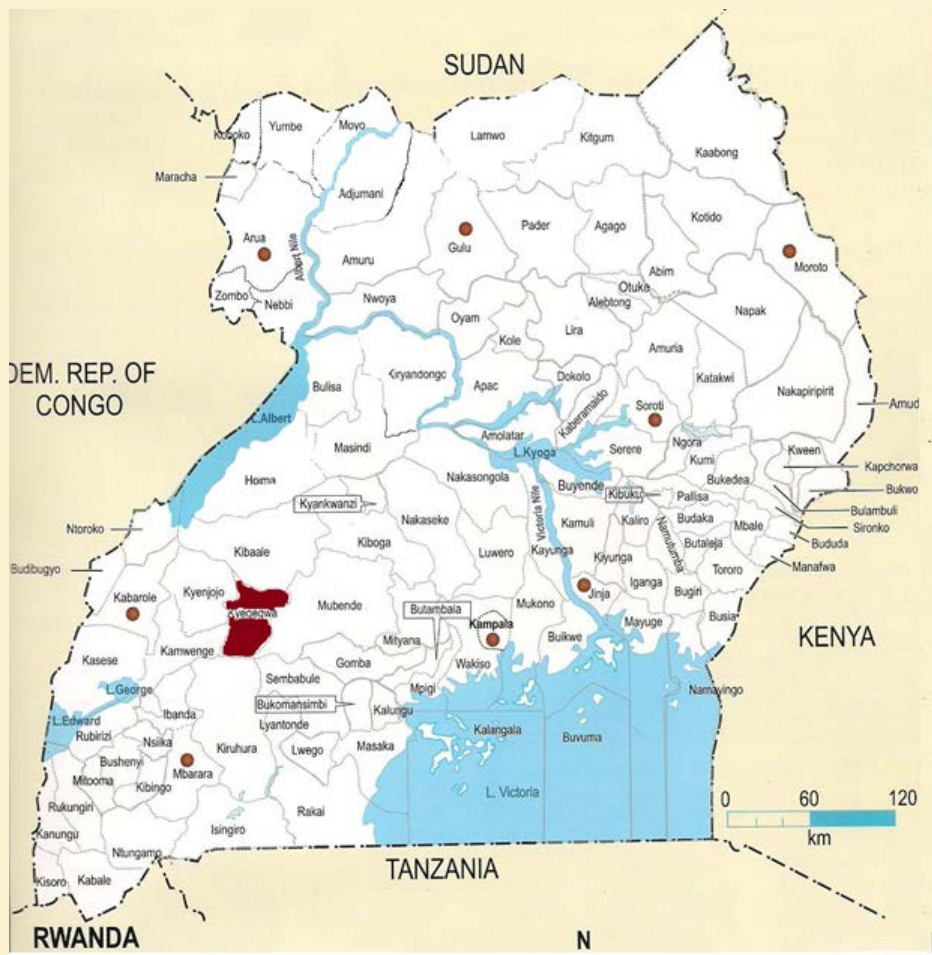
SUDAN

Koboko
Yumbe
Moyo
Maracha
Adjumani
Lamwo
Kitgum
Kaabong
Arua
Albert Nile
Amuru
Gulu
Pader
Agago
Kotido
Moroto
Zombo
Nebbi
Nwoya
Abim
Otuke
Alebtong
Oyam
Kole
Lira
Napak
Amuria
DEM. REP. OF CONGO
Bulisa
Kiryandongo
Apac
Dokolo
Kaberamaido
Katakwi
Nakapiripirit
Amudat
L. Albert
Masindi
Amolatar
Soroti
L. Kyoga
Serere
Ngora
Kumi
Kween
Kapchorwa
Hoima
Kyankwanzi
Nakasongola
Buyende
Kibuku
Pallisa
Bukedea
Bukwo
Bulambuli
Sironko
Ntoroko
Nakaseke
Victoria Nile
Kamuli
Kaliro
Namutumba
Budaka
Mbale
Bududa
Kibaale
Kiboga
Luwero
Kayunga
Butaleja
Manafwa
Budibugyo
Kyunga
Iganga
Tororo
Kabarole
Kyenjojo
Kyegegwa
Mubende
Butambala
Mukono
Jinja
Bugiri
Kampala
Busia
Kasese
Kamwenge
Mityana
Buikwe
Mayuge
KENYA
Gomba
Wakiso
Sembabule
Mpigi
Namayingo
L. George
Bukomansimbi
Kalungu
Ibanda
Lyantonde
L. Edward
Rubirizi
Nsiika
Kalangala
Buvuma
Bushenyi
Kiruhura
Lwengo
Masaka
Mbarara
Mitooma
Kibingo
L. Victoria
Rukungiri
Rakai
0
60
120
km
Kanungu
Isingiro
Ntungamo
TANZANIA
Kisoro
Kabale
RWANDA
N